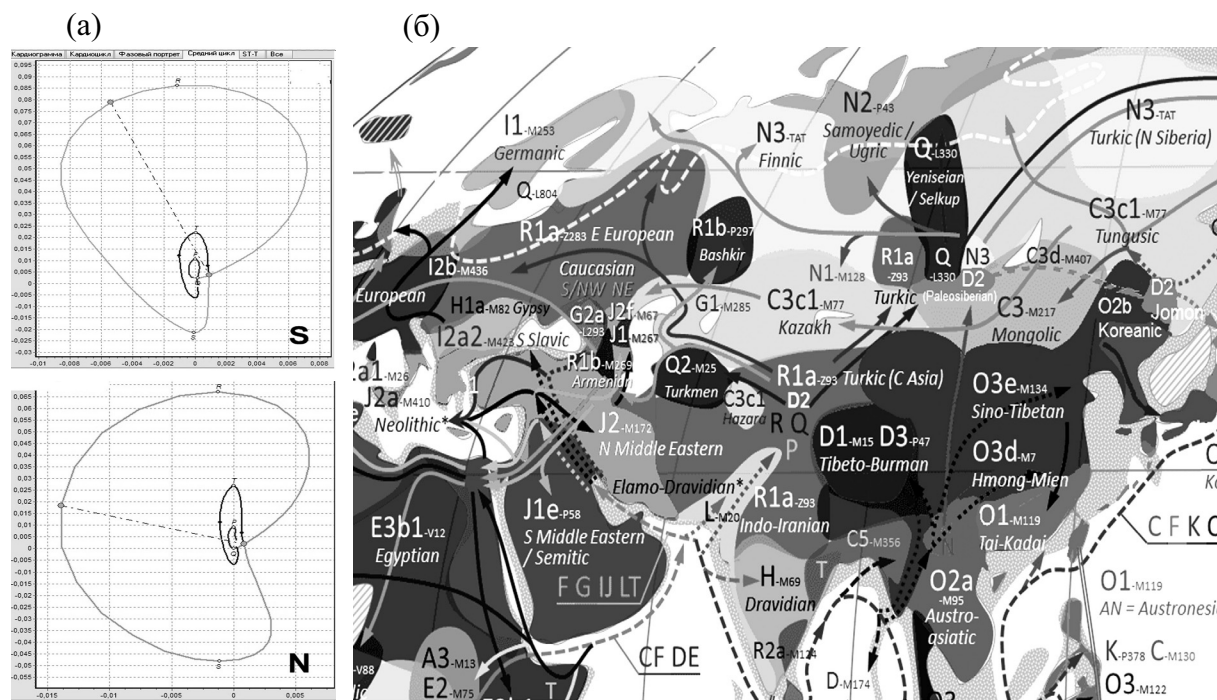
(а)

(б)

Кардиограмма | Кардиоцикл | Фазовый портрет | Средний цикл | ST-T | Все

0,095
0,09
0,085
0,08
0,075
0,07
0,065
0,06
0,055
0,05
0,045
0,04
0,035
0,03
0,025
0,02
0,015
0,01
0,005
0
-0,005
-0,01
-0,015
-0,02
-0,025
-0,03

-0,01 | -0,008 | -0,006 | -0,004 | -0,002 | 0 | 0,002 | 0,004 | 0,006 | 0,008

S

0,065
0,06
0,055
0,05
0,045
0,04
0,035
0,03
0,025
0,02
0,015
0,01
0,005
0
-0,005
-0,01
-0,015
-0,02
-0,025
-0,03
-0,035
-0,04
-0,045
-0,05
-0,055

-0,015 | -0,01 | -0,005 | 0 | 0,005

N

I1-M253
Germanic
Q-L804
N3-TAT
Finnic
N2-P43
Samoyedic / Ugric
Q-L330
Yeniseian / Selkup
N3-TAT
Turkic (N Siberia)
R1a-Z283 E European
R1b-P297
Bashkir
C3c1-M77
Tungusic
I2b-M436
European
Caucasian
S/NW NE
N1-M128
R1a-Z93
Turkic
Q-L330
N3
D2
(Paleosiberian)
C3d-M407
H1a-M82 Gypsy
G2a-L293
J2f-M67
J1-M267
G1-M285
C3c1-M77
Kazakh
C3-M217
Mongolic
O2b
Koreanic
D2
Jomon
a1-M26
I2a2-M423 S Slavic
R1b-M269
Armenian
Q2-M25
Turkmen
R1a-Z93 Turkic (C Asia)
D2
O3e-M134
Sino-Tibetan
J2a-M410
Neolithic*
C3c1
Hazara
R Q
J2-M172
N Middle Eastern
P
D1-M15 D3-P47
Tibeto-Burman
O3d-M7
Hmong-Mien
C
Ko
Elamo-Dravidian*
R1a-Z93
Indo-Iranian
E3b1-V12
Egyptian
J1e-P58
S Middle Eastern / Semitic
L-M20
C5-M356
O1-M119
Tai-Kadai
C F K C
F G IJ LT
H-M69
Dravidian
T
O2a
-M95
Austro-asiatic
O1-M119
AN = Austronesi
CF DE
R2a-M124
-V88
A3-M13
E2-M75
T
D-M174
K-P378 C-M130
O3-M122